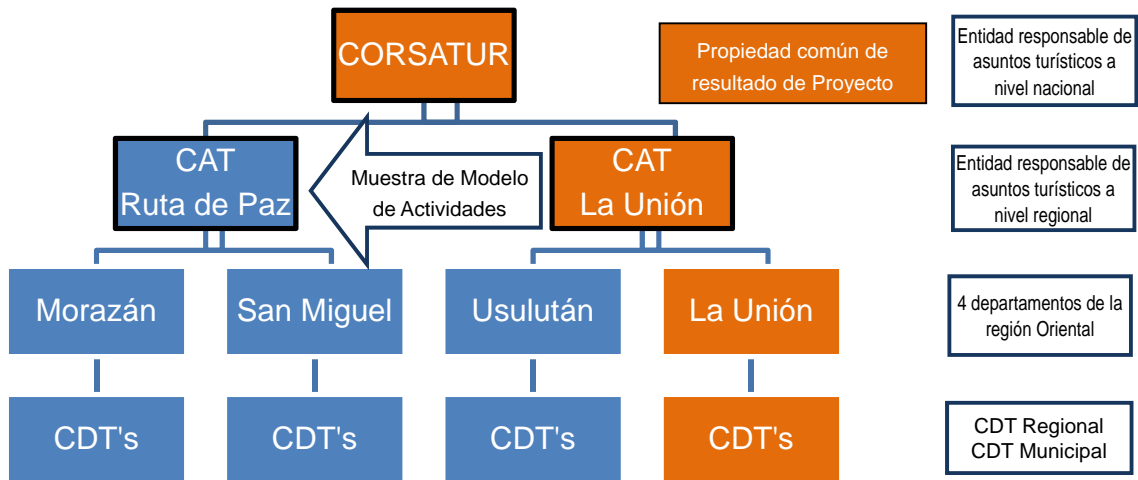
CORSATUR

Propiedad común de resultado de Proyecto

Entidad responsable de asuntos turísticos a nivel nacional

CAT
Ruta de Paz

Muestra de Modelo de Actividades

CAT
La Unión

Entidad responsable de asuntos turísticos a nivel regional

Morazán

San Miguel

Usulután

La Unión

4 departamentos de la región Oriental

CDT's

CDT's

CDT's

CDT's

CDT Regional
CDT Municipal